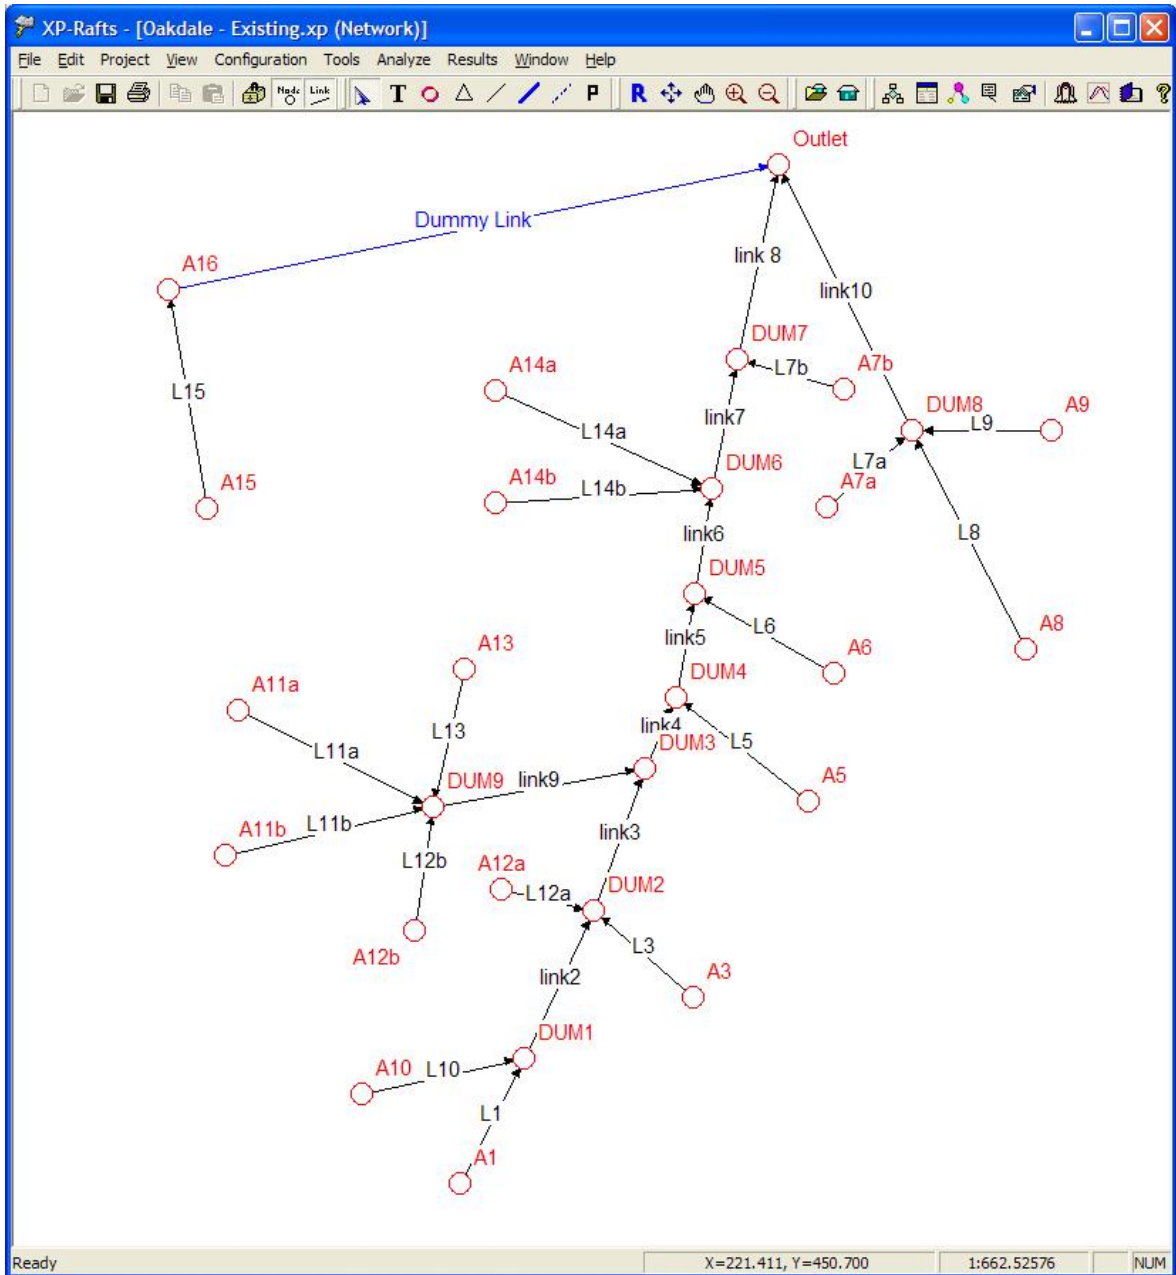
XP-Rafts - [Oakdale - Existing.xp (Network)]

File Edit Project View Configuration Tools Analyze Results Window Help

Node Link T P R

Outlet
Dummy Link
A16
link 8
link10
L15
DUM7
A14a
L7b
A7b
DUM8
A9
link7
L9
L14a
L7a
DUM6
A14b
L14b
A7a
A15
link6
L8
DUM5
L6
A8
link5
A6
A13
DUM4
A11a
L13
link4
L5
L11a
DUM3
DUM9
link9
A5
L11b
A11b
link3
L12b
A12a
DUM2
L12a
L3
A12b
A3
link2
DUM1
A10
L10
L1
A1

Ready
X=221.411, Y=450.700
1:662.52576
NUM